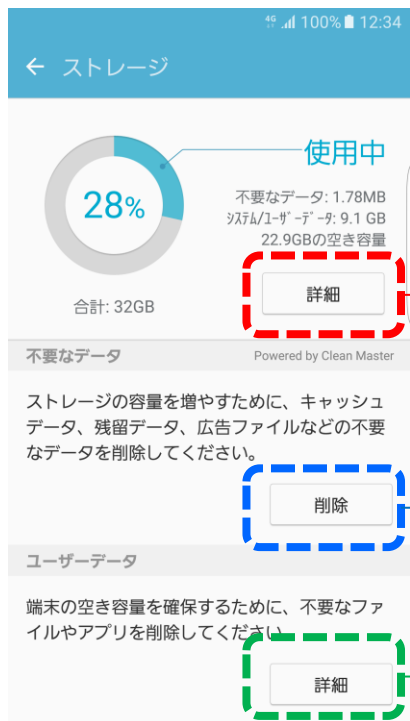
4G 100% 12:34

← ストレージ

28%

使用中

不要なデータ: 1.78MB
ｼｽﾃﾑ/ﾕｰｻﾞｰﾃﾞｰﾀ: 9.1 GB
22.9GBの空き容量

詳細

合計: 32GB

不要なデータ

Powered by Clean Master

ストレージの容量を増やすために、キャッシュデータ、残留データ、広告ファイルなどの不要なデータを削除してください。

削除

ユーザーデータ

端末の空き容量を確保するために、不要なファイルやアプリを削除してください。

詳細